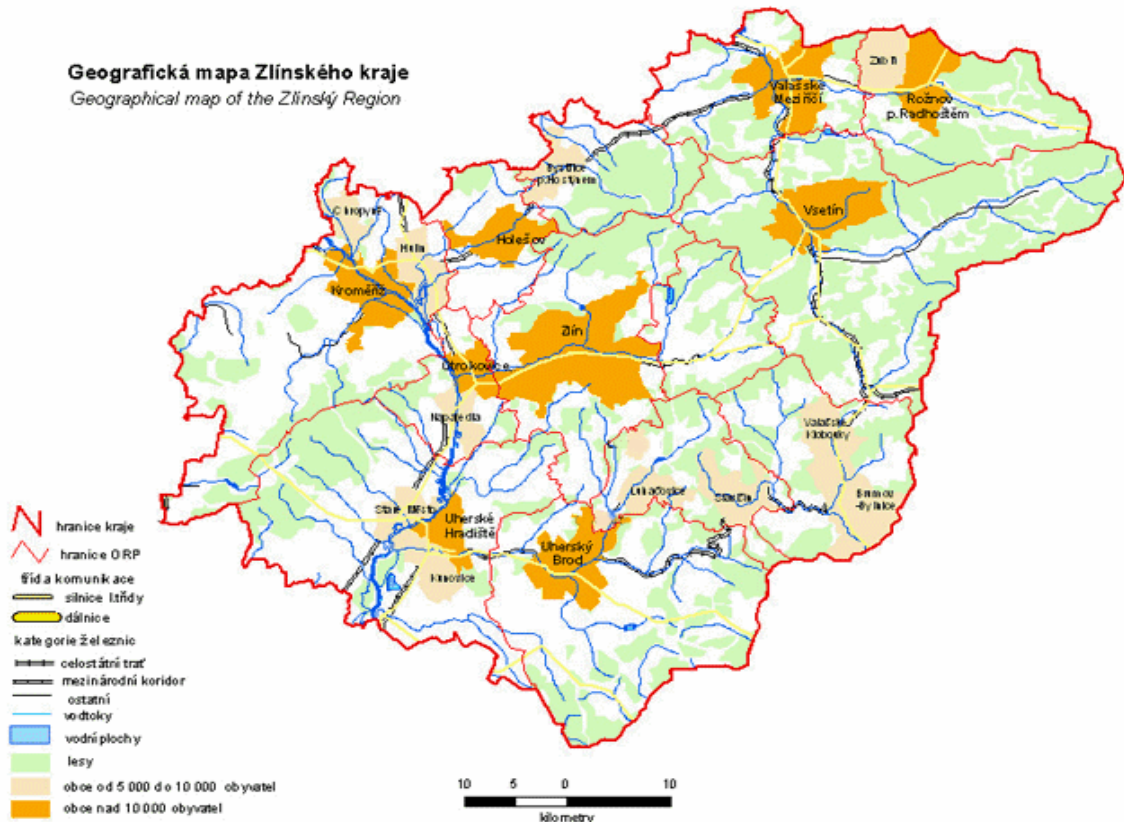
Geografická mapa Zlínského kraje
Geographical map of the Zlínský Region

Zubři
Valašské Meziříčí
Rožnov p.Radhoštěm
Bystřice p.Hostýnem
Vsetín
Chropyně
Hulín
Holešov
Kroměříž
Zlín
Otrokovice
Napajedla
Valašské Klobouky
Luhačovice
Slavičín
Brumov-Bylnice
Staré Město
Uherské Hradiště
Uherský Brod
Kunovice

hranice kraje
hranice ORP
třída komunikace
silnice I.třídy
dálnice
kategorie železnic
celostátní trať
mezinárodní koridor
ostatní
vodtoky
vodní plochy
lesy
obce od 5 000 do 10 000 obyvatel
obce nad 10 000 obyvatel

10 5 0 10
kilometry